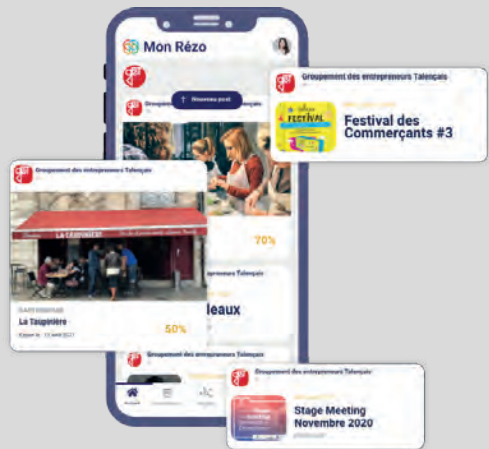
Mon Rézo

Groupement des entrepreneurs Talençais

↑ Nouveau post

Groupement des entrepreneurs Talençais

FESTIVAL

Festival des Commerçants #3

Groupement des entrepreneurs Talençais

LA TAUPINIÈRE

La Taupinière

50%

70%

Groupement des entrepreneurs Talençais

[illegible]leaux

Groupement des entrepreneurs Talençais

Groupement des entrepreneurs Talençais

Stage Meeting Novembre 2020